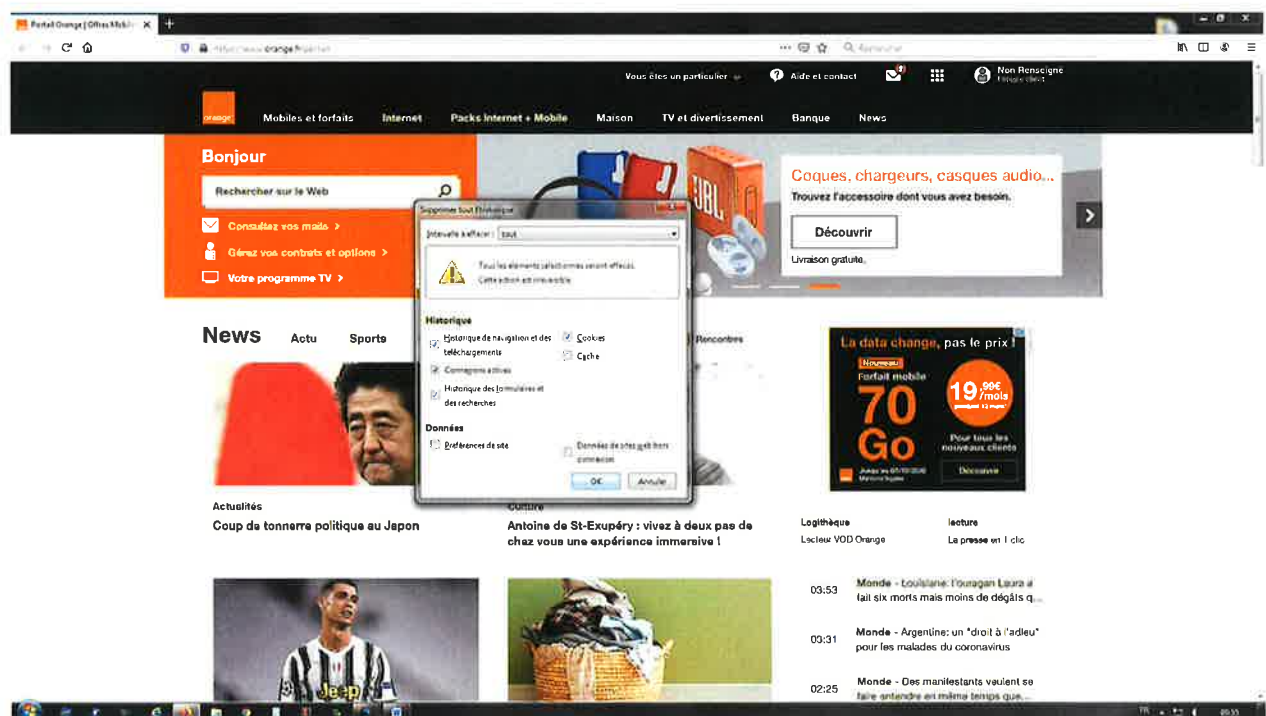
Portail Orange | Offres Mobile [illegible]

https://www.orange.fr/portail

Rechercher

Vous êtes un particulier

Aide et contact

Non Renseigné

orange

Mobiles et forfaits

Internet

Packs Internet + Mobile

Maison

TV et divertissement

Banque

News

Bonjour

Rechercher sur le Web

Consultez vos mails >

Gérez vos contrats et options >

Votre programme TV >

JBL

Coques, chargeurs, casques audio...

Trouvez l'accessoire dont vous avez besoin.

Découvrir

Livraison gratuite.

Supprimer tout l'historique

Intervalle à effacer : tout

Tous les éléments sélectionnés seront effacés. Cette action est irréversible.

Historique

Historique de navigation et des téléchargements

Cookies

Cache

Connexions actives

Historique des formulaires et des recherches

Données

Préférences de site

Données de sites web hors connexion

OK

Annuler

News

Actu

Sports

Rencontres

La data change, pas le prix !

Nouveau

Forfait mobile

70 Go

19,99€/mois

Pour tous les nouveaux clients

Découvrir

Actualités

Coup de tonnerre politique au Japon

Culture

Antoine de St-Exupéry : vivez à deux pas de chez vous une expérience immersive !

Logithèque

Lecteur VOD Orange

lecture

La presse en 1 clic

03:53

Monde - Louisiane: l'ouragan Laura a fait six morts mais moins de dégâts q...

03:31

Monde - Argentine: un "droit à l'adieu" pour les malades du coronavirus

02:25

Monde - Des manifestants veulent se faire entendre en même temps que...

Jeep